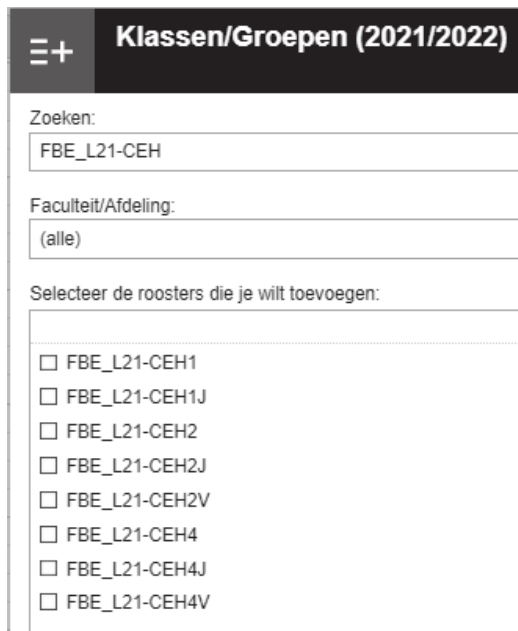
Klassen/Groepen (2021/2022)

Zoeken:

FBE_L21-CEH

Faculteit/Afdeling:

(alle)

Selecteer de roosters die je wilt toevoegen:

☐ FBE_L21-CEH1
☐ FBE_L21-CEH1J
☐ FBE_L21-CEH2
☐ FBE_L21-CEH2J
☐ FBE_L21-CEH2V
☐ FBE_L21-CEH4
☐ FBE_L21-CEH4J
☐ FBE_L21-CEH4V